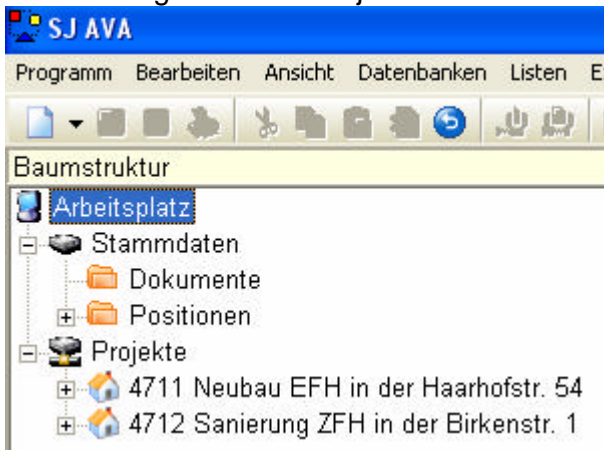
SJ AVA

Programm Bearbeiten Ansicht Datenbanken Listen E

Baumstruktur

Arbeitsplatz
Stammdaten
Dokumente
Positionen
Projekte
4711 Neubau EFH in der Haarhofstr. 54
4712 Sanierung ZFH in der Birkenstr. 1